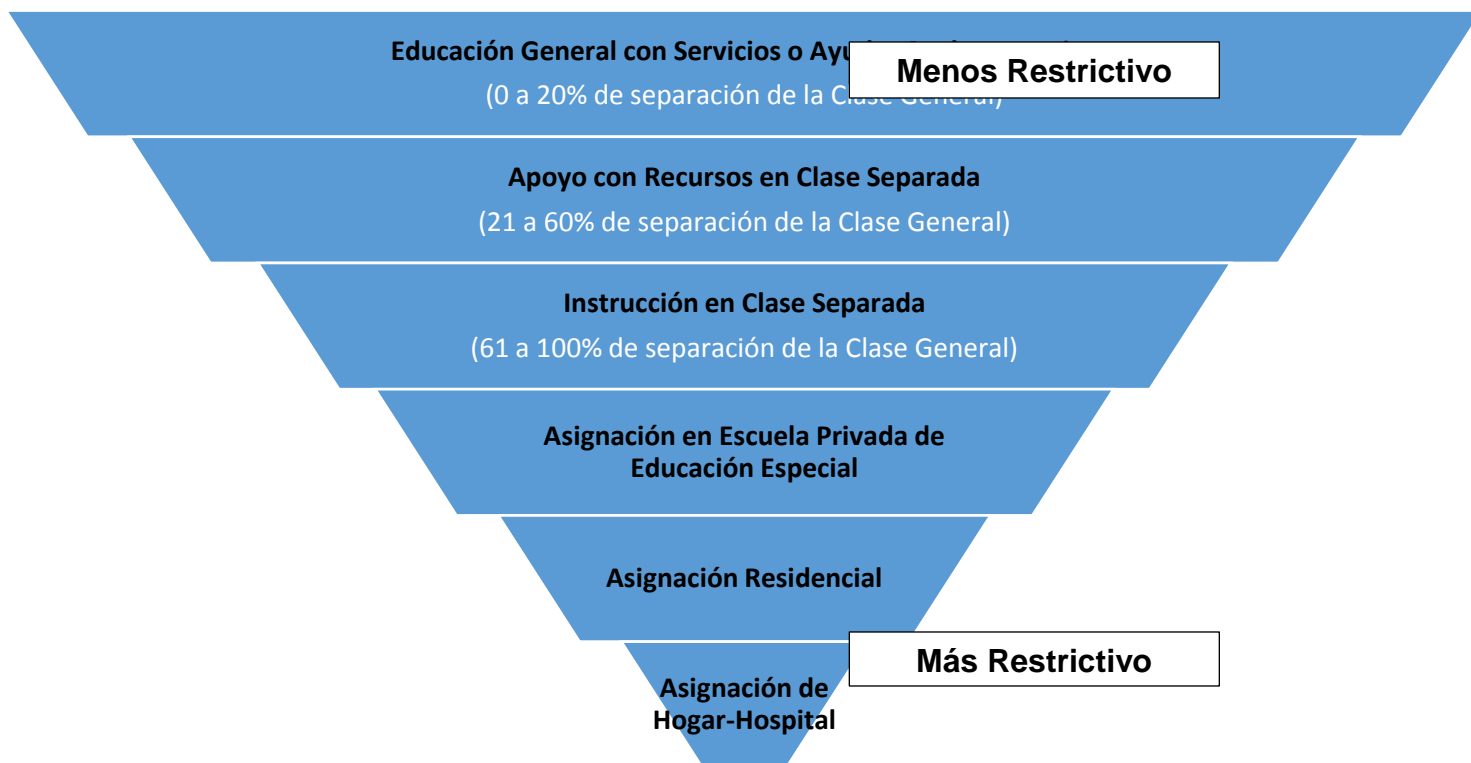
Educación General con Servicios o Ayu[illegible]

Menos Restrictivo

(0 a 20% de separación de la Clase General)

Apoyo con Recursos en Clase Separada

(21 a 60% de separación de la Clase General)

Instrucción en Clase Separada

(61 a 100% de separación de la Clase General)

Asignación en Escuela Privada de Educación Especial

Asignación Residencial

Más Restrictivo

Asignación de Hogar-Hospital